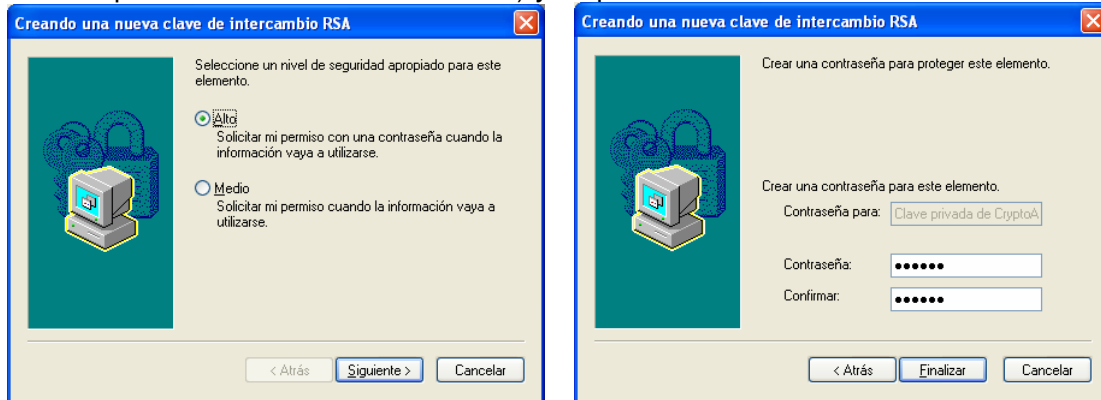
Creando una nueva clave de intercambio RSA

Seleccione un nivel de seguridad apropiado para este elemento.

Alto
Solicitar mi permiso con una contraseña cuando la información vaya a utilizarse.

Medio
Solicitar mi permiso cuando la información vaya a utilizarse.

< Atrás | Siguiente > | Cancelar

Creando una nueva clave de intercambio RSA

Crear una contraseña para proteger este elemento.

Crear una contraseña para este elemento.

Contraseña para: Clave privada de CryptoA

Contraseña: ●●●●●●

Confirmar: ●●●●●●

< Atrás | Finalizar | Cancelar